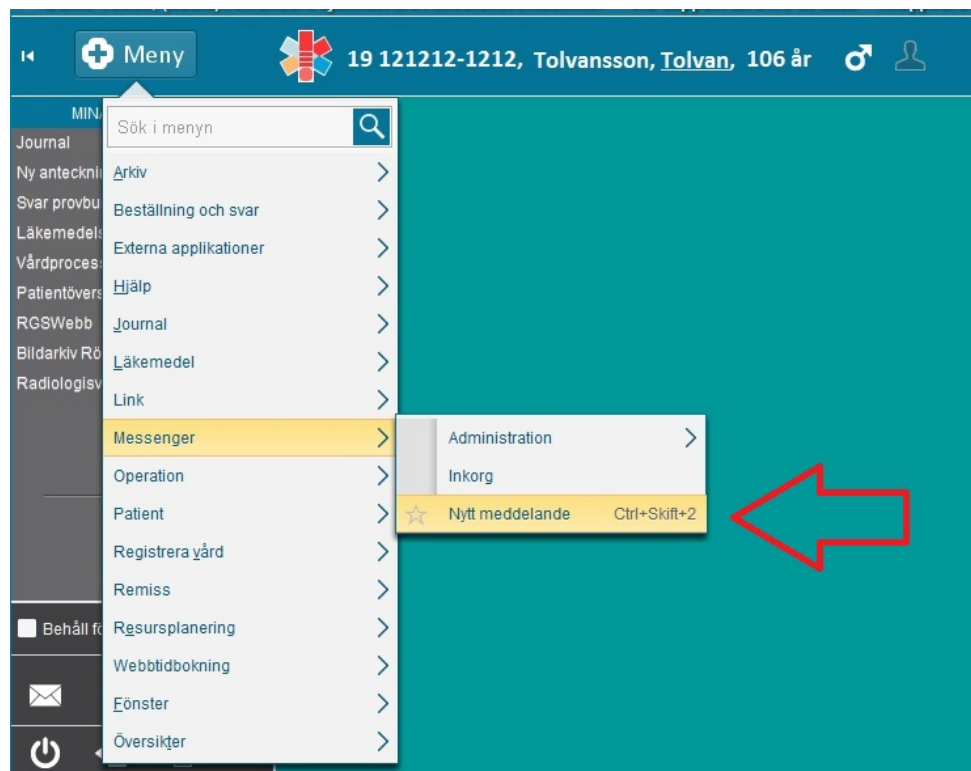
Meny

19 121212-1212, Tolvansson, Tolvan, 106 år

MIN

Journal
Ny anteckni
Svar provbu
Läkemedels
Vårdproces
Patientövers
RGSWebb
Bildarkiv Rö
Radiologisv

Behåll fö

Sök i menyn

Arkiv
Beställning och svar
Externa applikationer
Hjälp
Journal
Läkemedel
Link
Messenger
Operation
Patient
Registrera vård
Remiss
Resursplanering
Webbtidbokning
Fönster
Översikter

Administration
Inkorg
Nytt meddelande Ctrl+Skift+2